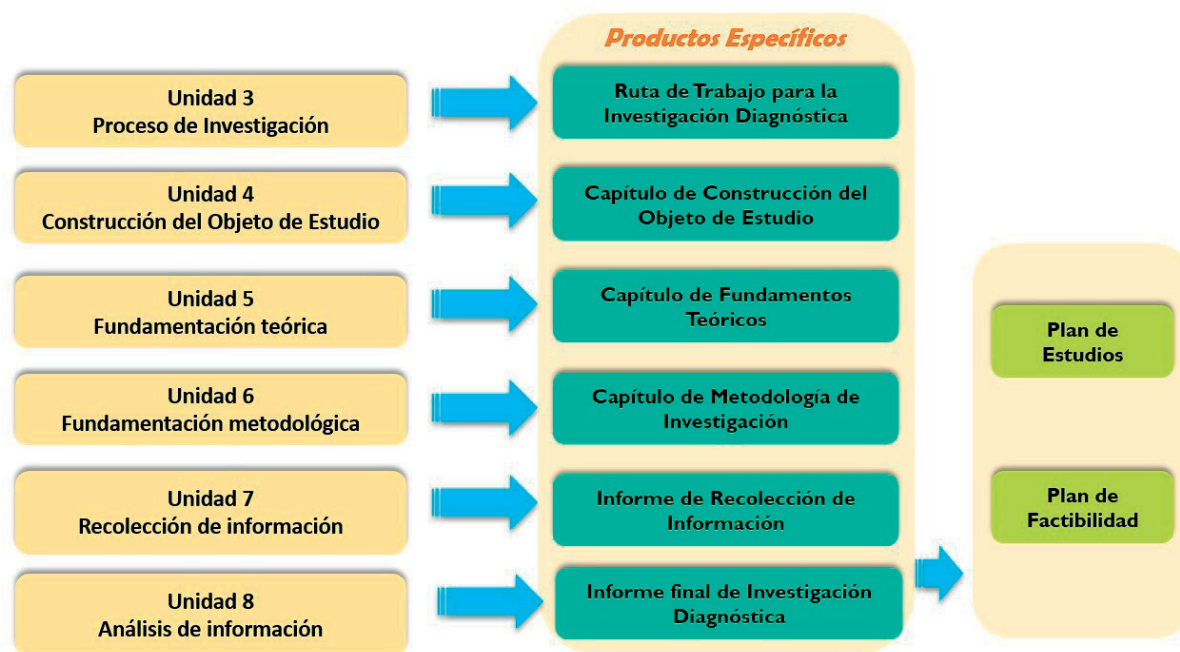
Productos Específicos

Unidad 3
Proceso de Investigación

Ruta de Trabajo para la Investigación Diagnóstica

Unidad 4
Construcción del Objeto de Estudio

Capítulo de Construcción del Objeto de Estudio

Unidad 5
Fundamentación teórica

Capítulo de Fundamentos Teóricos

Unidad 6
Fundamentación metodológica

Capítulo de Metodología de Investigación

Unidad 7
Recolección de información

Informe de Recolección de Información

Unidad 8
Análisis de información

Informe final de Investigación Diagnóstica

Plan de Estudios

Plan de Factibilidad